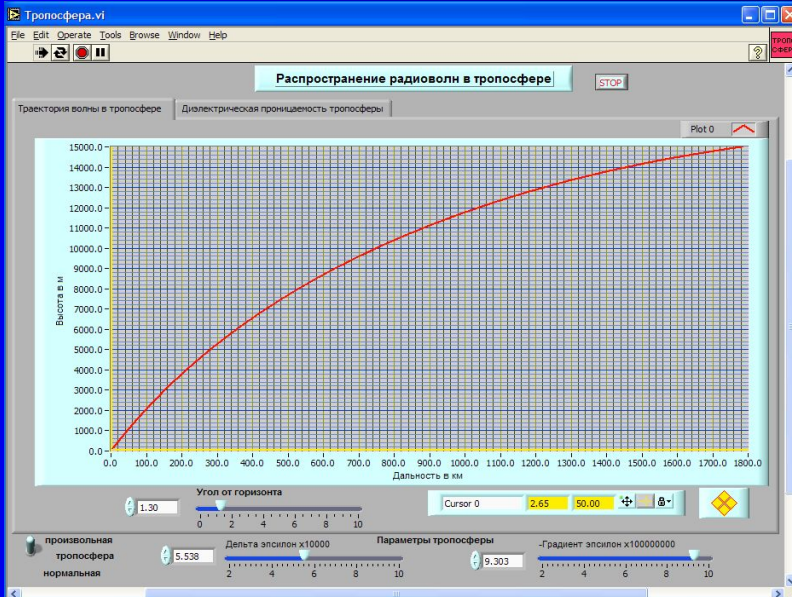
Тропосфера.vi

File Edit Operate Tools Browse Window Help

ТРОПО СФЕР

Распространение радиоволн в тропосфере

STOP

Траектория волны в тропосфере | Диэлектрическая проницаемость тропосферы

Plot 0

15000.0
14000.0
13000.0
12000.0
11000.0
10000.0
9000.0
8000.0
7000.0
6000.0
5000.0
4000.0
3000.0
2000.0
1000.0
0.0

Высота в м

0.0 100.0 200.0 300.0 400.0 500.0 600.0 700.0 800.0 900.0 1000.0 1100.0 1200.0 1300.0 1400.0 1500.0 1600.0 1700.0 1800.0

Дальность в км

1.30

Угол от горизонта

0 2 4 6 8 10

Cursor 0 2.65 50.00

произвольная

тропосфера

нормальная

5.538

Дельта эпсилон x10000

2 4 6 8 10

Параметры тропосферы

9.303

-Градиент эпсилон x100000000

2 4 6 8 10